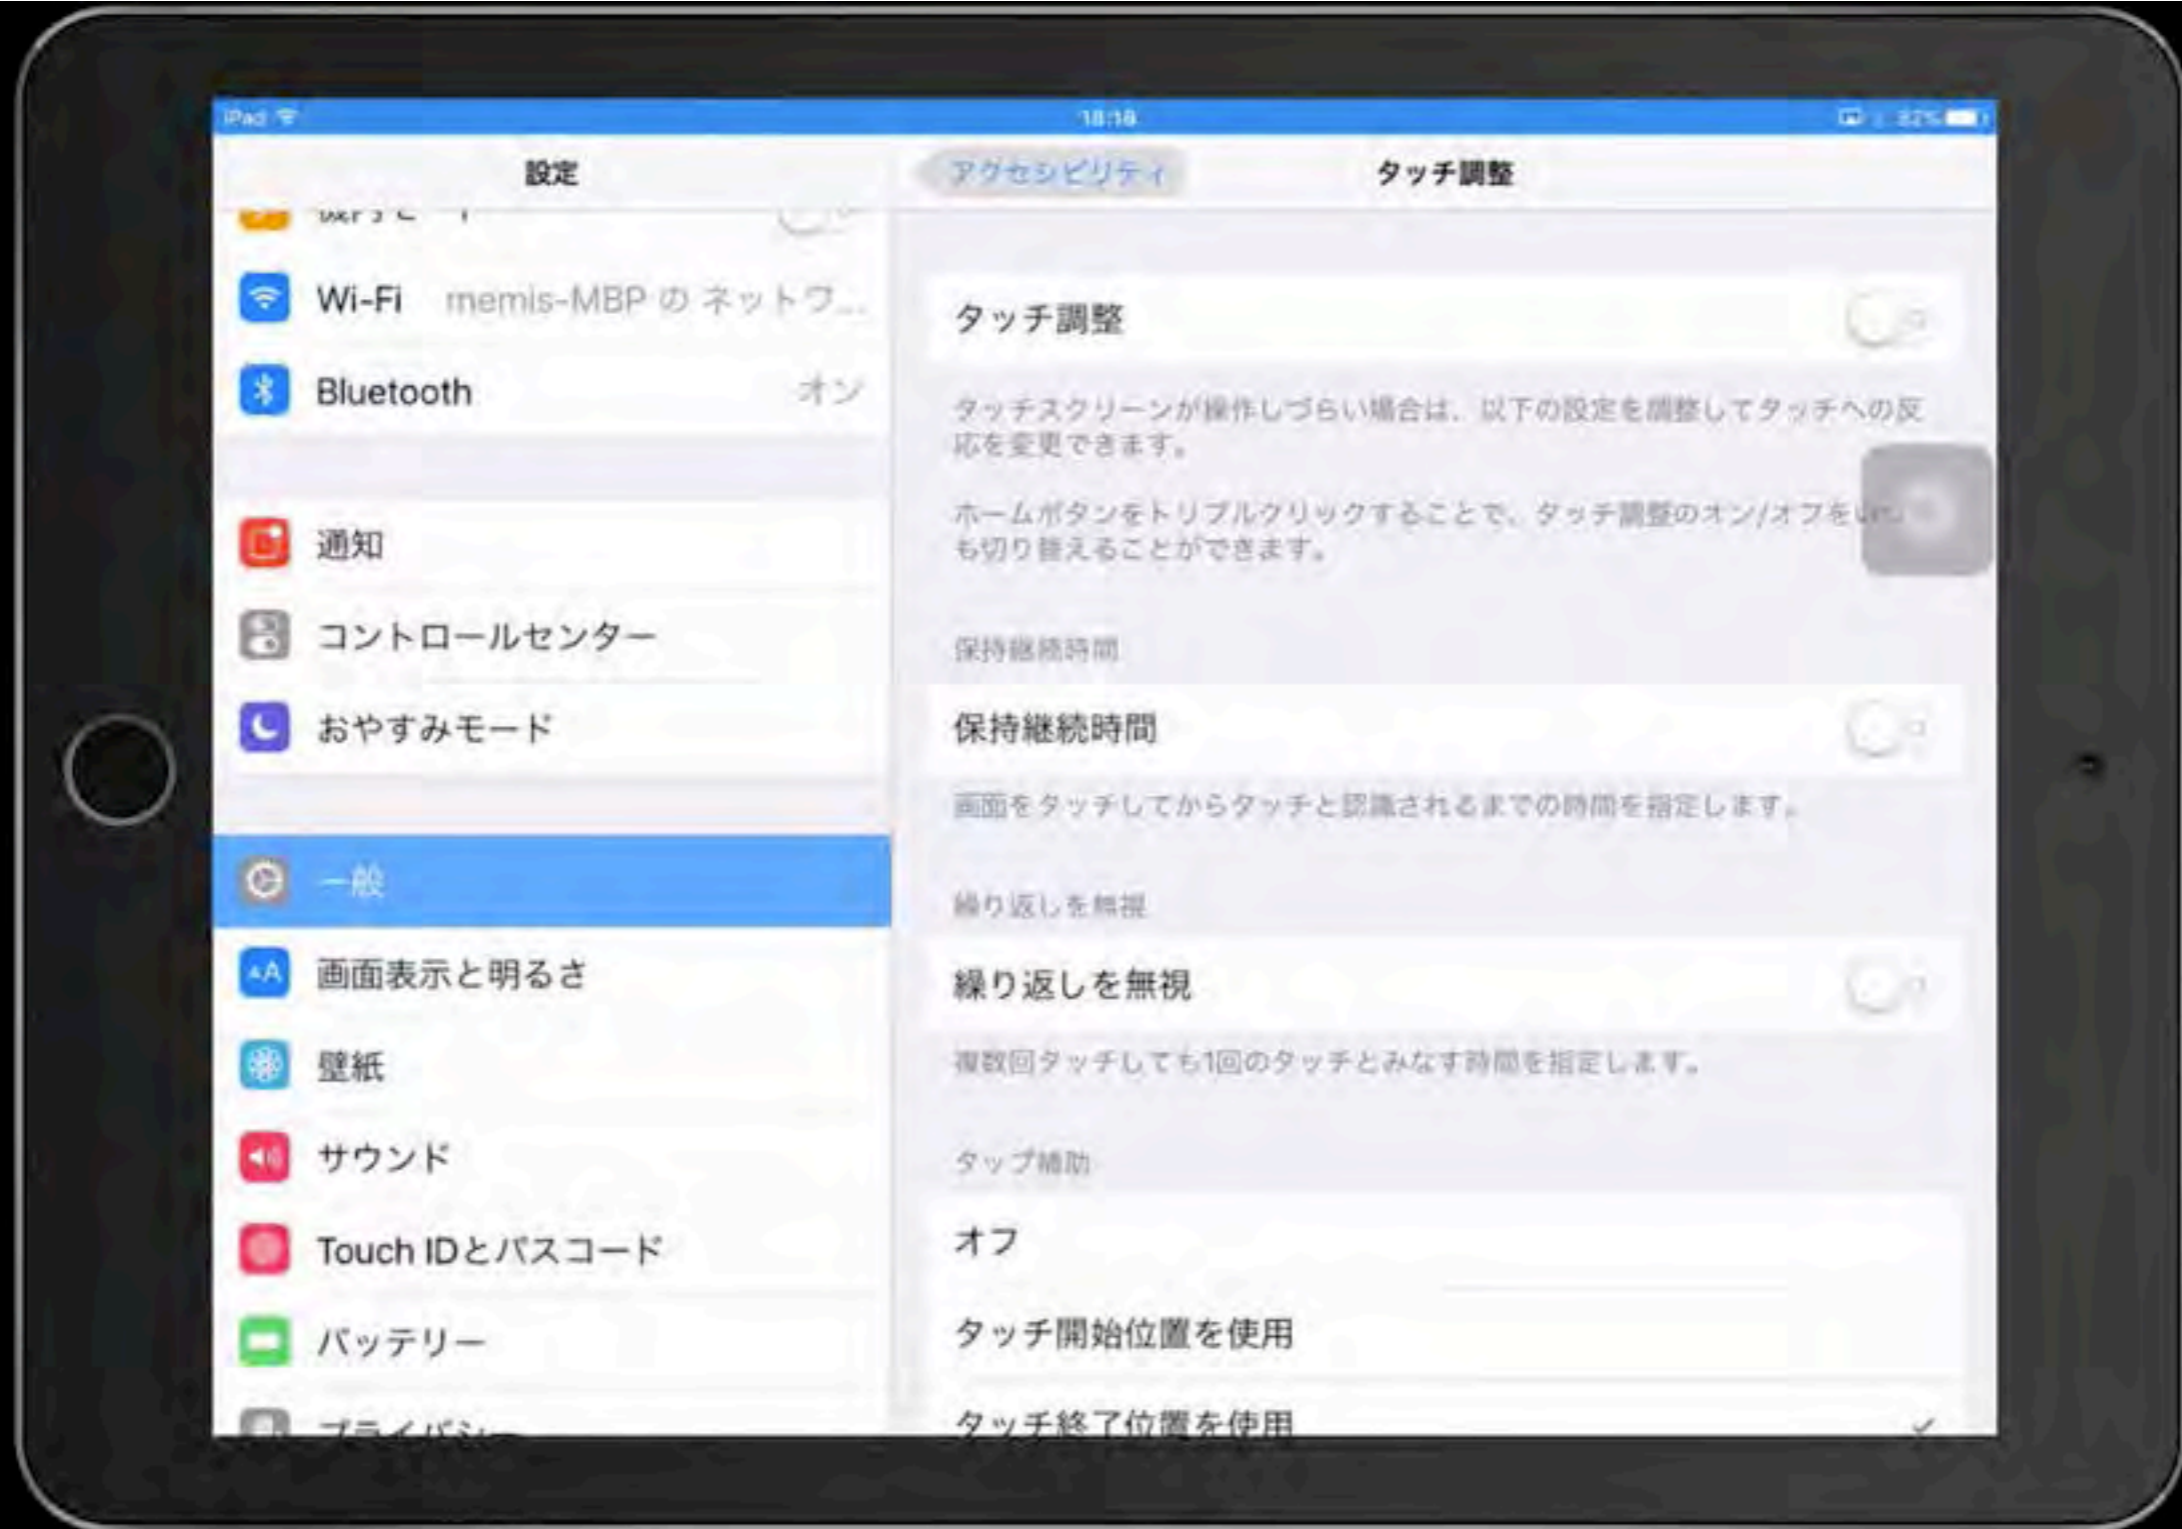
iPad 18:18 82%

設定

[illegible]

Wi-Fi memis-MBP の ネットワ...

Bluetooth オン

通知

コントロールセンター

おやすみモード

一般

画面表示と明るさ

壁紙

サウンド

Touch IDとパスコード

バッテリー

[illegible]

アクセシビリティ

タッチ調整

タッチ調整

タッチスクリーンが操作しづらい場合は、以下の設定を調整してタッチへの反応を変更できます。

ホームボタンをトリプルクリックすることで、タッチ調整のオン/オフをいつでも切り替えることができます。

保持継続時間

保持継続時間

画面をタッチしてからタッチと認識されるまでの時間を指定します。

繰り返しを無視

繰り返しを無視

複数回タッチしても1回のタッチとみなす時間を指定します。

タップ補助

オフ

タッチ開始位置を使用

タッチ終了位置を使用